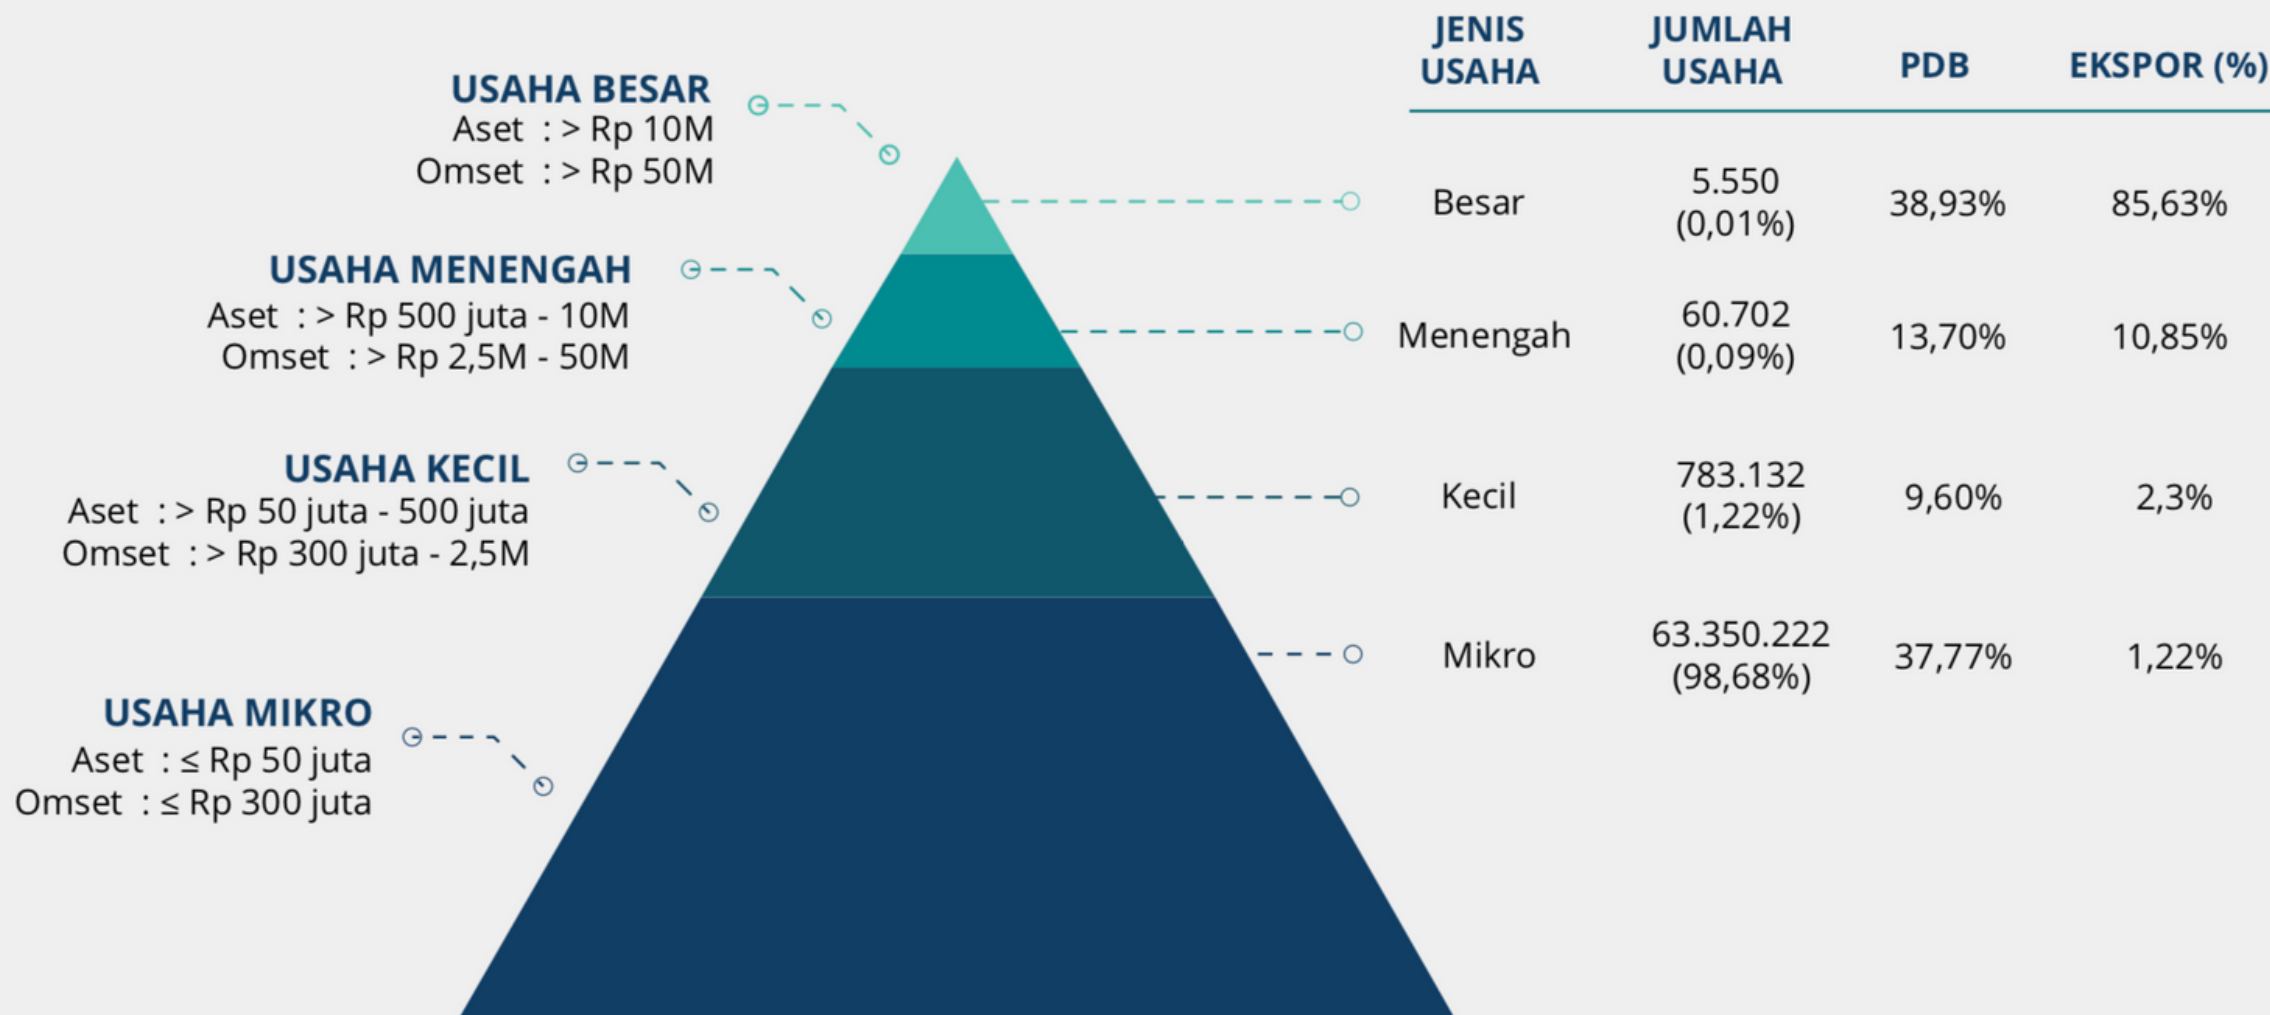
USAHA BESAR
Aset : > Rp 10M
Omset : > Rp 50M

USAHA MENENGAH
Aset : > Rp 500 juta - 10M
Omset : > Rp 2,5M - 50M

USAHA KECIL
Aset : > Rp 50 juta - 500 juta
Omset : > Rp 300 juta - 2,5M

USAHA MIKRO
Aset : ≤ Rp 50 juta
Omset : ≤ Rp 300 juta

| JENIS USAHA | JUMLAH USAHA | PDB | EKSPOR (%) |
|---|---|---|---|
| Besar | 5.550 (0,01%) | 38,93% | 85,63% |
| Menengah | 60.702 (0,09%) | 13,70% | 10,85% |
| Kecil | 783.132 (1,22%) | 9,60% | 2,3% |
| Mikro | 63.350.222 (98,68%) | 37,77% | 1,22% |